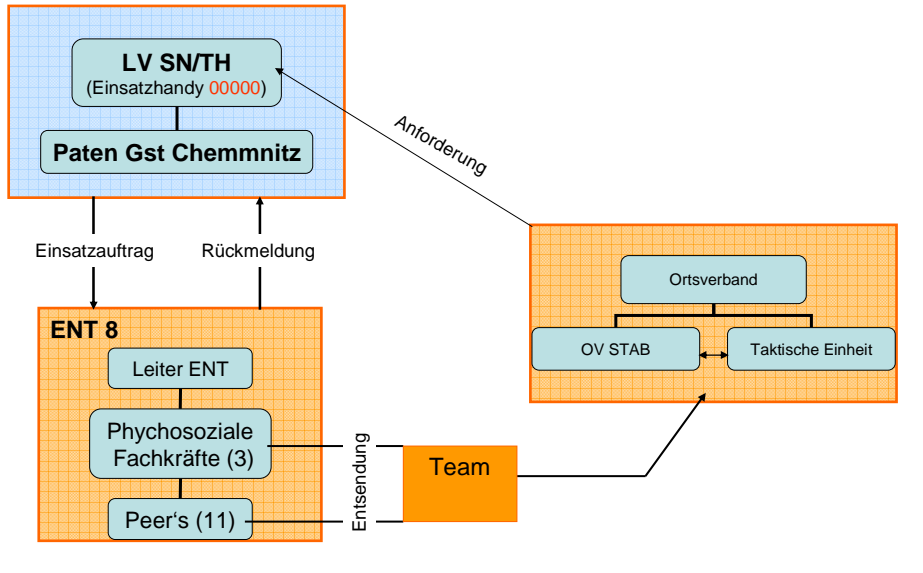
LV SN/TH
(Einsatzhandy 00000)

Paten Gst Chemmnitz

Anforderung

Einsatzauftrag

Rückmeldung

Ortsverband

OV STAB

Taktische Einheit

ENT 8

Leiter ENT

Phychosoziale Fachkräfte (3)

Peer's (11)

Entsendung

Team